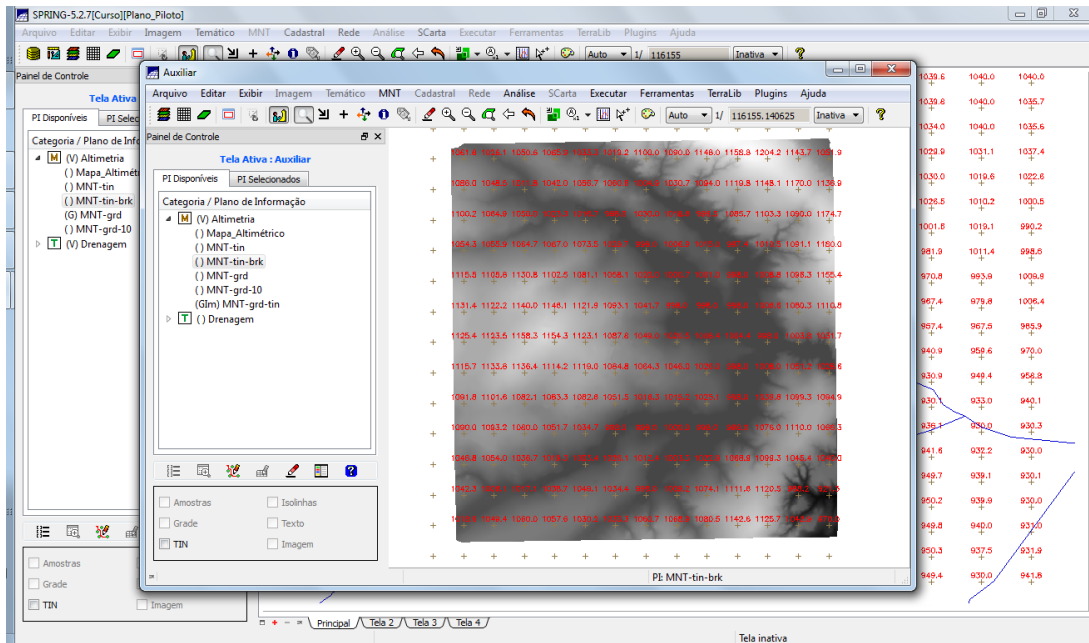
SPRING-5.2.7[Curso][Plano_Piloto]

Arquivo Editar Exibir Imagem Temático MNT Cadastral Rede Análise SCarta Executar Ferramentas TerraLib Plugins Ajuda

Auto 1/ 116155 Inativa

Painel de Controle

Tela Ativa

PI Disponíveis PI Selec

Categoria / Plano de Info
(V) Altimetria
( ) Mapa_Altimét
( ) MNT-tin
( ) MNT-tin-brk
(G) MNT-grd
( ) MNT-grd-10
(V) Drenagem

Amostras
Grade
TIN Imagem

Auxiliar

Arquivo Editar Exibir Imagem Temático MNT Cadastral Rede Análise SCarta Executar Ferramentas TerraLib Plugins Ajuda

Auto 1/ 116155.140625 Inativa

Painel de Controle

Tela Ativa : Auxiliar

PI Disponíveis PI Selecionados

Categoria / Plano de Informação
(V) Altimetria
( ) Mapa_Altimétrico
( ) MNT-tin
( ) MNT-tin-brk
( ) MNT-grd
( ) MNT-grd-10
(Glm) MNT-grd-tin
( ) Drenagem

Amostras Isolinhas
Grade Texto
TIN Imagem

PI: MNT-tin-brk

1039.6 1040.0 1040.0
1039.6 1040.0 1035.7
1034.0 1040.0 1035.6
1029.9 1031.1 1037.4
1030.0 1019.6 1022.6
1026.5 1010.2 1000.5
1001.8 1019.1 990.2
981.9 1011.4 998.6
970.8 983.9 1009.8
967.4 975.8 1006.4
967.4 967.5 985.9
940.9 959.6 970.0
930.9 949.4 958.8
930.1 933.0 940.1
936.1 930.0 930.3
941.6 932.2 930.0
949.7 939.1 930.1
950.2 939.9 930.0
949.8 940.0 931.0
950.3 937.5 931.9
949.4 930.0 941.8

Principal Tela 2 Tela 3 Tela 4

Tela inativa